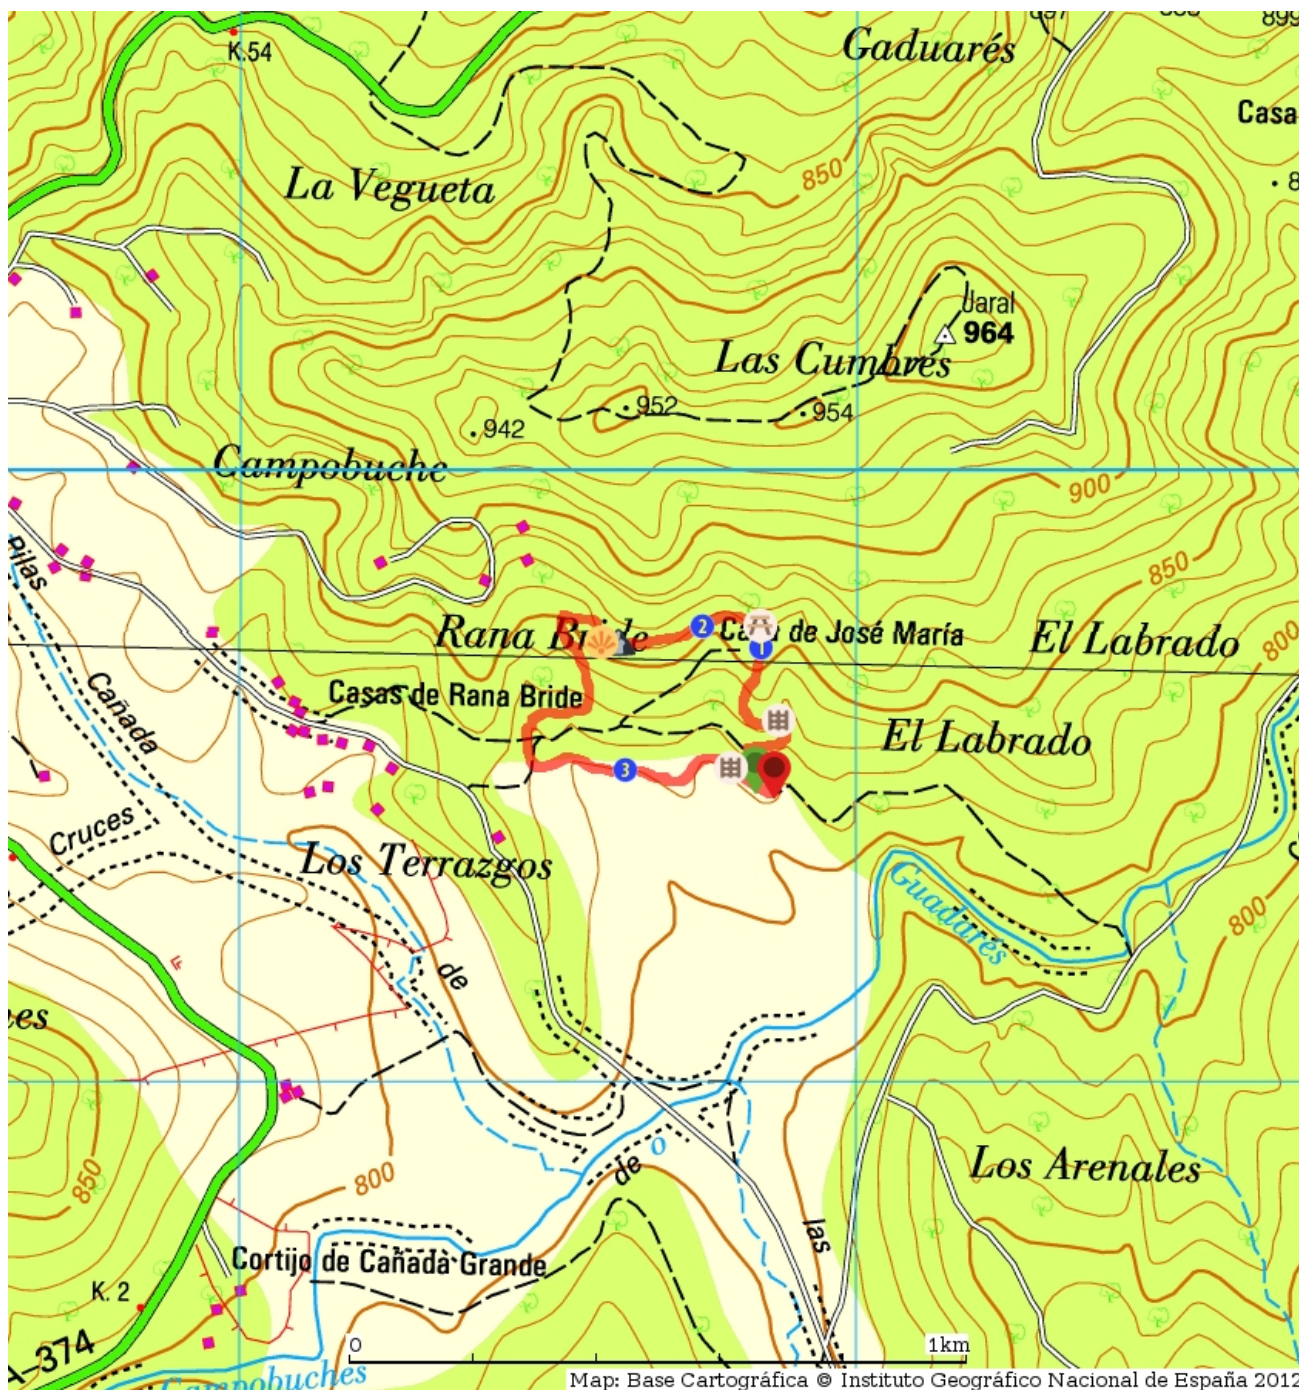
K.54

Gaduarés

899

Casa

La Vegueta

850

Jaral
964

Las Cumbres

.952
.954
.942

Campobuche

900

850

Rana Bride

Casa de José María

El Labrado

800

Pilas

Casas de Rana Bride

El Labrado

Cañada

Cruces

Los Terrazgos

Guadarés

800

de

es

Los Arenales

de

850

800

las

Cortijo de Cañada Grande

K. 2

A-374

Campobuches

0

1km

Map: Base Cartográfica © Instituto Geográfico Nacional de España 2012